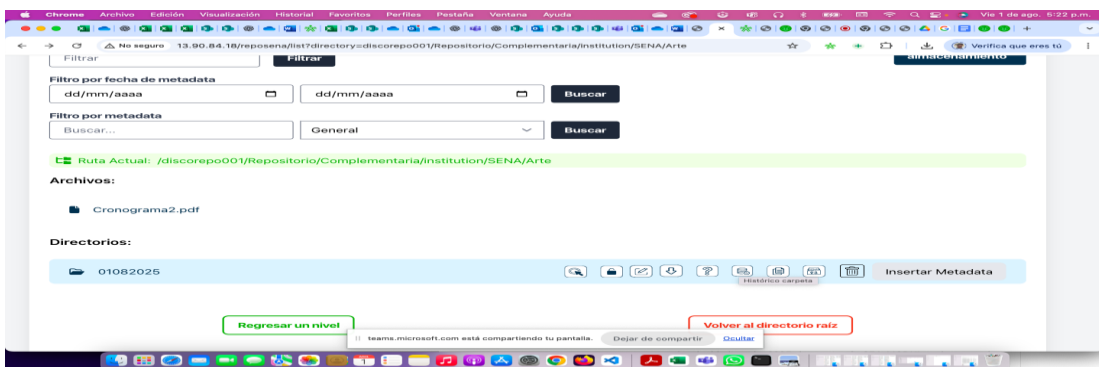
Chrome Archivo Edición Visualización Historial Favoritos Perfiles Pestaña Ventana Ayuda

Vie 1 de ago. 5:22 p.m.

No seguro 13.90.84.18/reposena/list?directory=discorepo001/Repositorio/Complementaria/institution/SENA/Arte

Verifica que eres tú

Filtrar

Filtrar

almacenamiento

Filtro por fecha de metadata

dd/mm/aaaa

dd/mm/aaaa

Buscar

Filtro por metadata

Buscar...

General

Buscar

Ruta Actual: /discorepo001/Repositorio/Complementaria/institution/SENA/Arte

Archivos:

Cronograma2.pdf

Directorios:

01082025

Insertar Metadata

Histórico carpeta

Regresar un nivel

teams.microsoft.com está compartiendo tu pantalla.

Dejar de compartir

Ocultar

Volver al directorio raíz